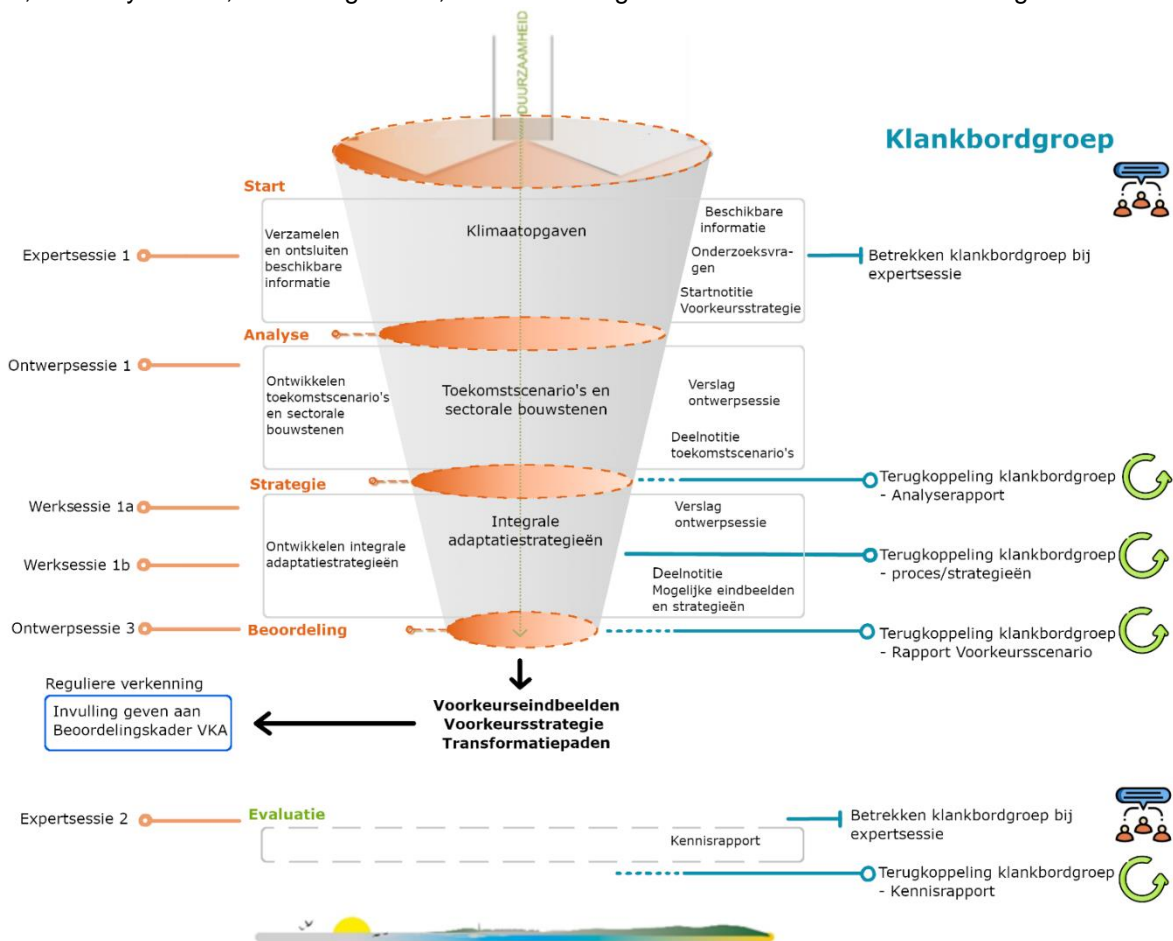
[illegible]

DUURZAAMHEID

Klankbordgroep

Start

Expertsessie 1

Verzamelen en ontsluiten beschikbare informatie

Klimaatopgaven

Beschikbare informatie

Onderzoeksvragen

Startnotitie Voorkeursstrategie

Betrekken klankbordgroep bij expertsessie

Analyse

Ontwerpsessie 1

Ontwikkelen toekomstscenario's en sectorale bouwstenen

Toekomstscenario's en sectorale bouwstenen

Verslag ontwerpsessie

Deelnotitie toekomstscenario's

Strategie

Terugkoppeling klankbordgroep - Analyserapport

Werksessie 1a

Werksessie 1b

Ontwikkelen integrale adaptatiestrategieën

Integrale adaptatiestrategieën

Verslag ontwerpsessie

Deelnotitie Mogelijke eindbeelden en strategieën

Terugkoppeling klankbordgroep - proces/strategieën

Ontwerpsessie 3

Beoordeling

Terugkoppeling klankbordgroep - Rapport Voorkeursscenario

Reguliere verkenning

Invulling geven aan Beoordelingskader VKA

Voorkeurseindbeelden
Voorkeursstrategie
Transformatiepaden

Expertsessie 2

Evaluatie

Kennisrapport

Betrekken klankbordgroep bij expertsessie

Terugkoppeling klankbordgroep - Kennisrapport